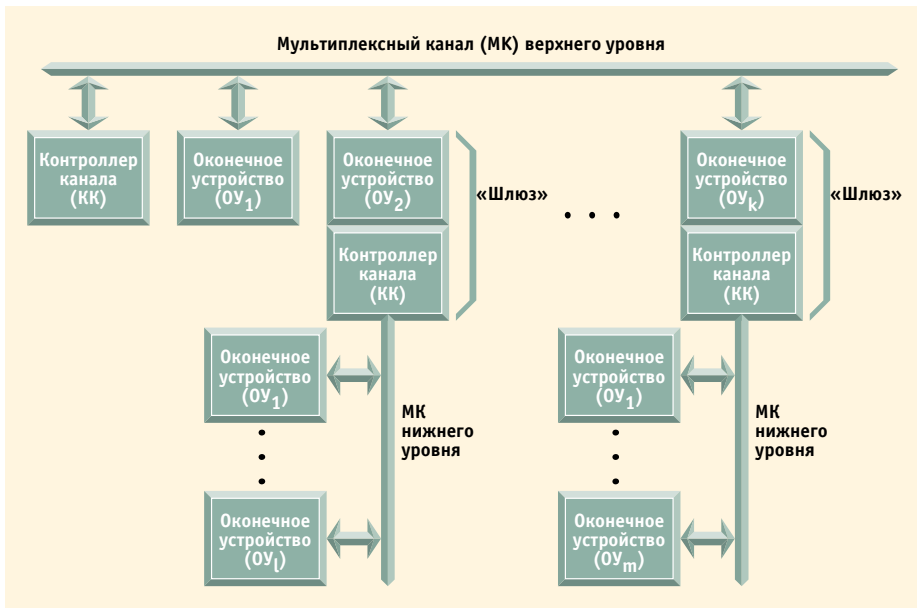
Мультиплексный канал (МК) верхнего уровня

Контроллер канала (КК)

Оконечное устройство ($ОУ_1$)

Оконечное устройство ($ОУ_2$)

Контроллер канала (КК)

«Шлюз»

. . .

Оконечное устройство ($ОУ_k$)

Контроллер канала (КК)

«Шлюз»

Оконечное устройство ($ОУ_1$)

•
•
•

Оконечное устройство ($ОУ_l$)

МК нижнего уровня

Оконечное устройство ($ОУ_1$)

•
•
•

Оконечное устройство ($ОУ_m$)

МК нижнего уровня